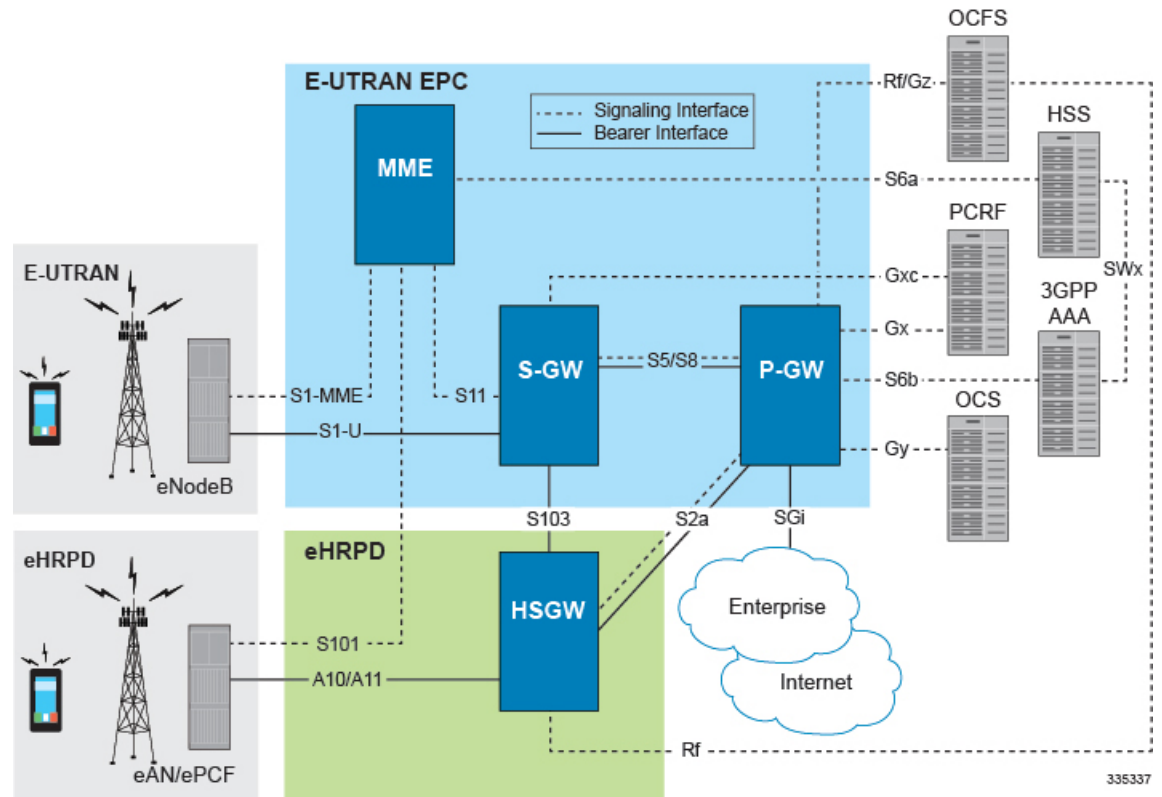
E-UTRAN EPC

Signaling Interface
Bearer Interface

MME

OCFS

Rf/Gz

HSS

S6a

PCRF

SWx

Gxc

3GPP AAA

Gx

E-UTRAN

S-GW

S5/S8

P-GW

S6b

S1-MME

S11

OCS

S1-U

Gy

eNodeB

S103

S2a

SGi

eHRPD

eHRPD

HSGW

Enterprise

S101

A10/A11

Internet

Rf

eAN/ePCF

335337